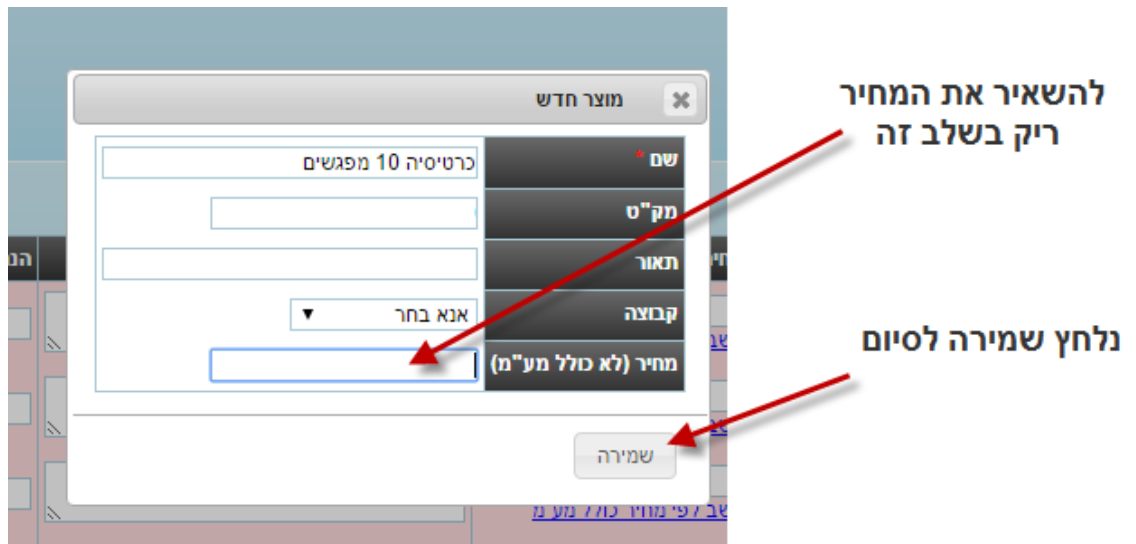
מוצר חדש

| | |
|---|---|
| שם * | כרטיסיה 10 מפגשים |
| מק"ט | |
| תאור | |
| קבוצה | אנא בחר ▼ |
| מחיר (לא כולל מע"מ) | |

שמירה

להשאיר את המחיר ריק בשלב זה

נלחץ שמירה לסיום

הנ

מחי

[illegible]ב לפי מחיר כולל מע מ